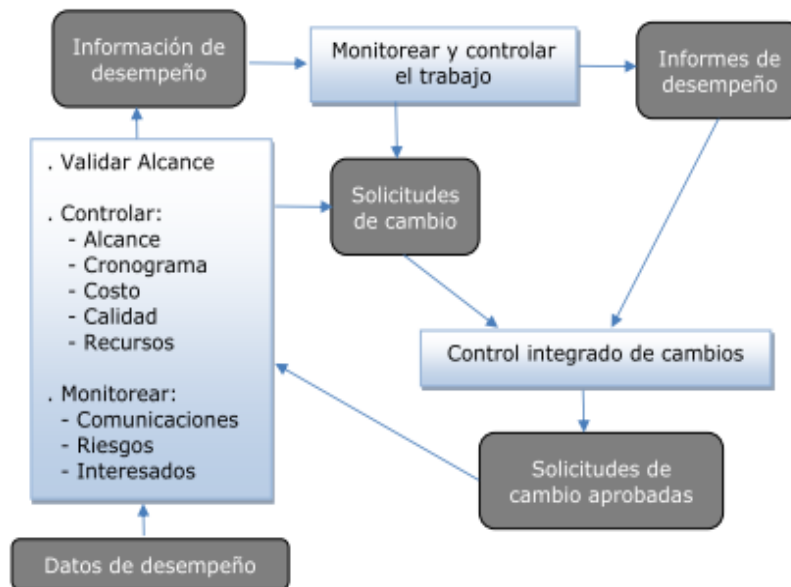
Información de desempeño

Monitorear y controlar el trabajo

Informes de desempeño

. Validar Alcance

. Controlar:
- Alcance
- Cronograma
- Costo
- Calidad
- Recursos

. Monitorear:
- Comunicaciones
- Riesgos
- Interesados

Solicitudes de cambio

Control integrado de cambios

Solicitudes de cambio aprobadas

Datos de desempeño